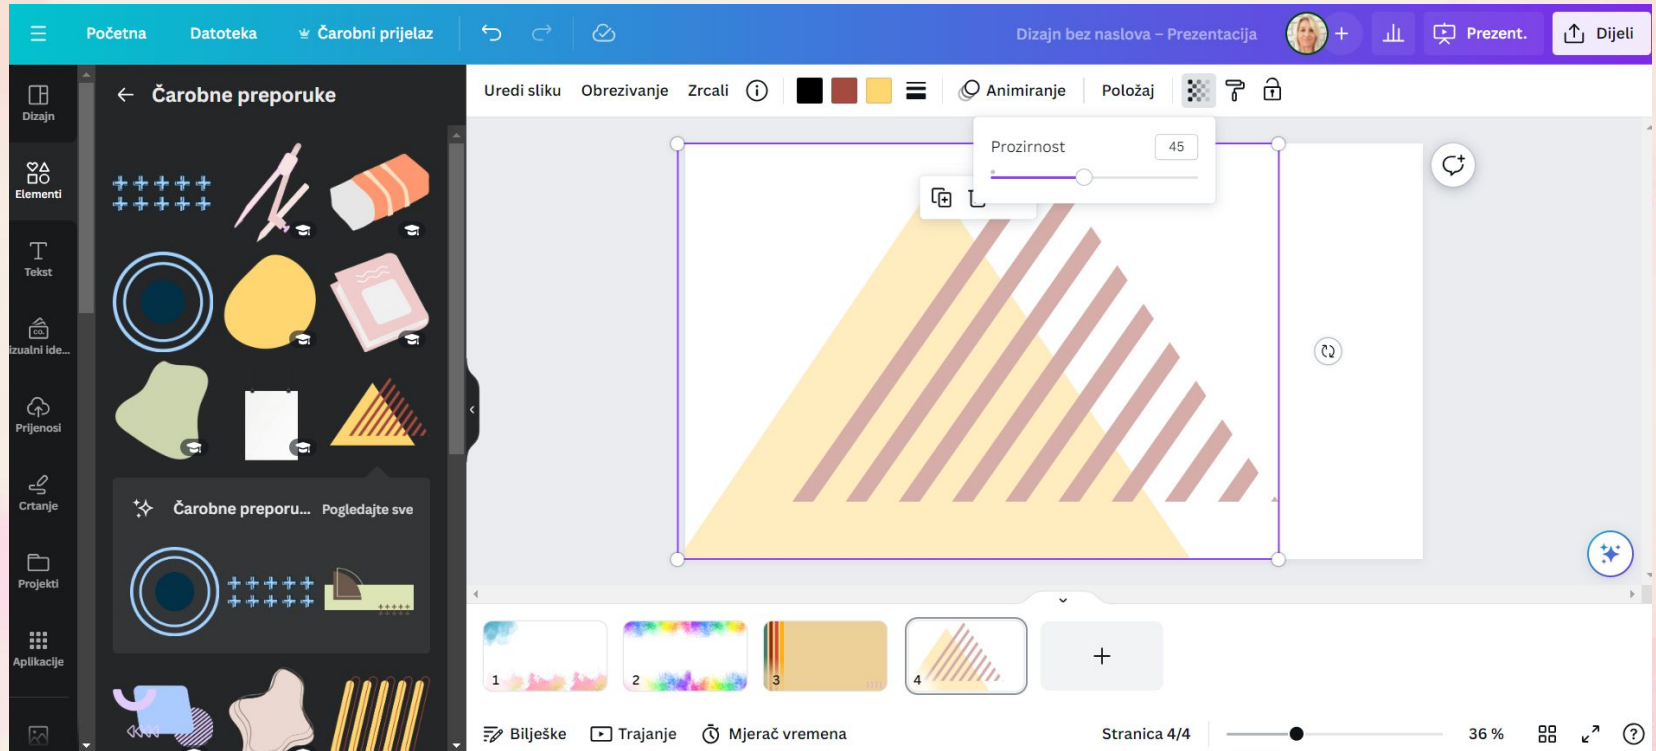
Početna Datoteka Čarobni prijelaz Dizajn bez naslova – Prezentacija Prezent. Dijeli

Dizajn
Elementi
Tekst
izualni ide...
Prijenosi
Crtanje
Projekti
Aplikacije

Čarobne preporuke

Čarobne preporu... Pogledajte sve

Uredi sliku Obrezivanje Zrcali Animiranje Položaj

Prozirnost 45

1 2 3 4

Bilješke Trajanje Mjerač vremena Stranica 4/4 36 %